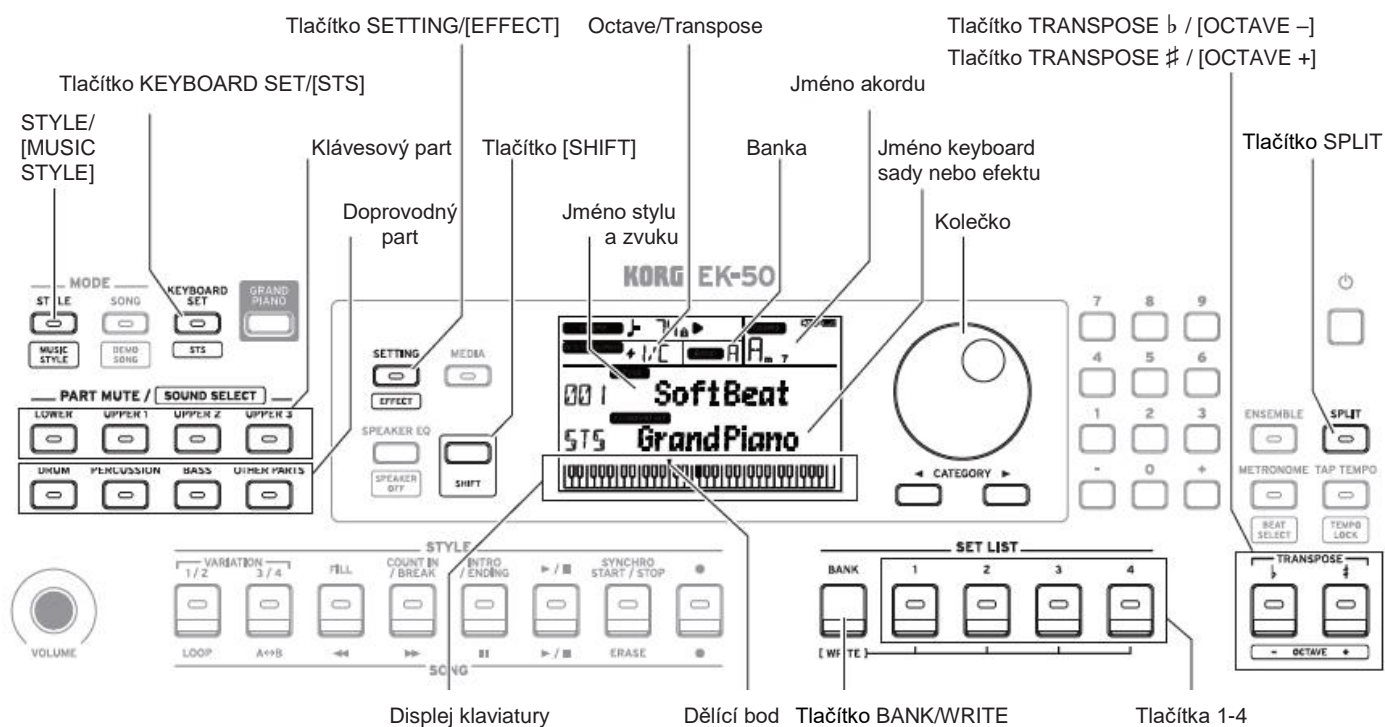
Tlačítko SETTING/[EFFECT]
Octave/Transpose
Tlačítko TRANSPOSE ♭ / [OCTAVE –]
Tlačítko TRANSPOSE ♯ / [OCTAVE +]
Tlačítko KEYBOARD SET/[STS]
Jméno akordu
STYLE/ [MUSIC STYLE]
Klávesový part
Tlačítko [SHIFT]
Banka
Jméno keyboard sady nebo efektu
Tlačítko SPLIT
Doprovodný part
Jméno stylu a zvuku
Kolečko

KORG EK-50

MODE
STYLE
SONG
KEYBOARD SET
GRAND PIANO
MUSIC STYLE
DEMO SONG
STS
SETTING
MEDIA
EFFECT
PART MUTE / SOUND SELECT
LOWER
UPPER 1
UPPER 2
UPPER 3
DRUM
PERCUSSION
BASS
OTHER PARTS
SPEAKER EQ
SPEAKER OFF
SHIFT

+ 1/C
A
A m 7
001 SoftBeat
STS GrandPiano

CATEGORY
7 8 9
4 5 6
1 2 3
- 0 +
ENSEMBLE
SPLIT
METRONOME
TAP TEMPO
BEAT SELECT
TEMPO LOCK
TRANSPOSE
♭ ♯
– OCTAVE +

STYLE
VARIATION
1/2
3/4
FILL
COUNT IN / BREAK
INTRO / ENDING
►/■
SYNCHRO START / STOP
●
LOOP
A↔B
◄◄
►►
❚❚
►/■
ERASE
●
SONG
VOLUME

SET LIST
BANK
1 2 3 4
[ WRITE ]

Displej klaviatury
Dělící bod
Tlačítko BANK/WRITE
Tlačítka 1-4